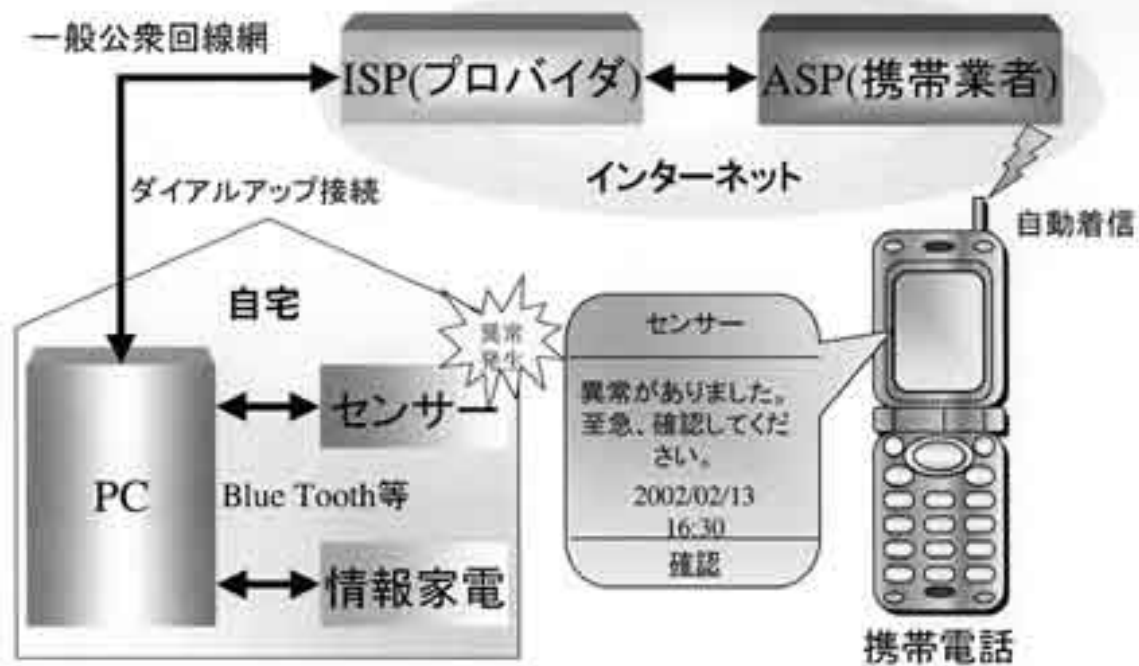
一般公衆回線網

ISP(プロバイダ)

ASP(携帯業者)

インターネット

ダイアルアップ接続

自動着信

自宅

異常発生

センサー

異常がありました。至急、確認してください。

2002/02/13
16:30

確認

PC

センサー

Blue Tooth等

情報家電

携帯電話